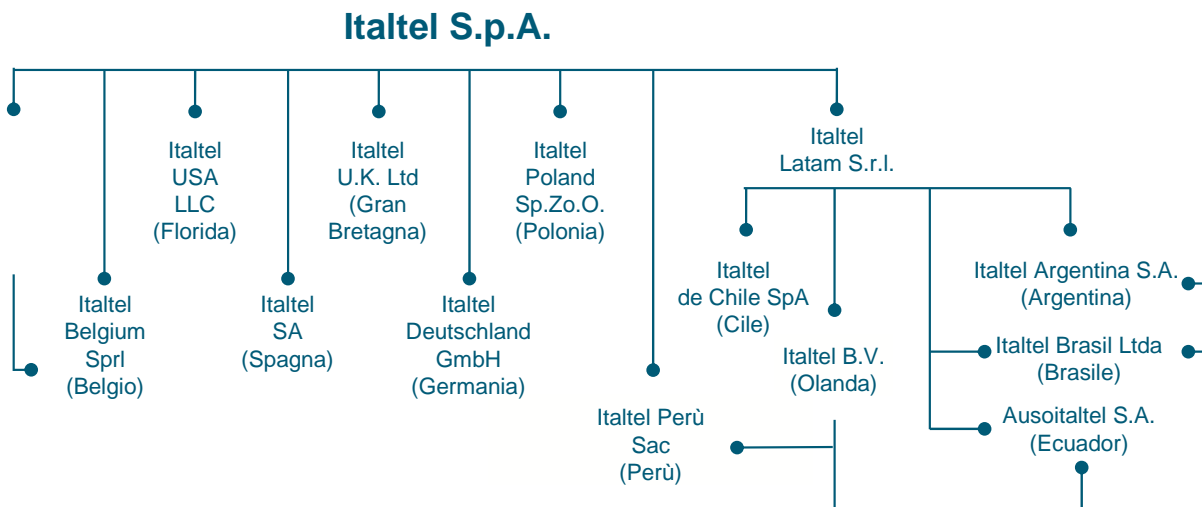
Italtel S.p.A.

Italtel USA LLC (Florida)

Italtel U.K. Ltd (Gran Bretagna)

Italtel Poland Sp.Zo.O. (Polonia)

Italtel Latam S.r.l.

Italtel Belgium Sprl (Belgio)

Italtel SA (Spagna)

Italtel Deutschland GmbH (Germania)

Italtel de Chile SpA (Cile)

Italtel Argentina S.A. (Argentina)

Italtel B.V. (Olanda)

Italtel Brasil Ltda (Brasile)

Ausoitaltel S.A. (Ecuador)

Italtel Perù Sac (Perù)